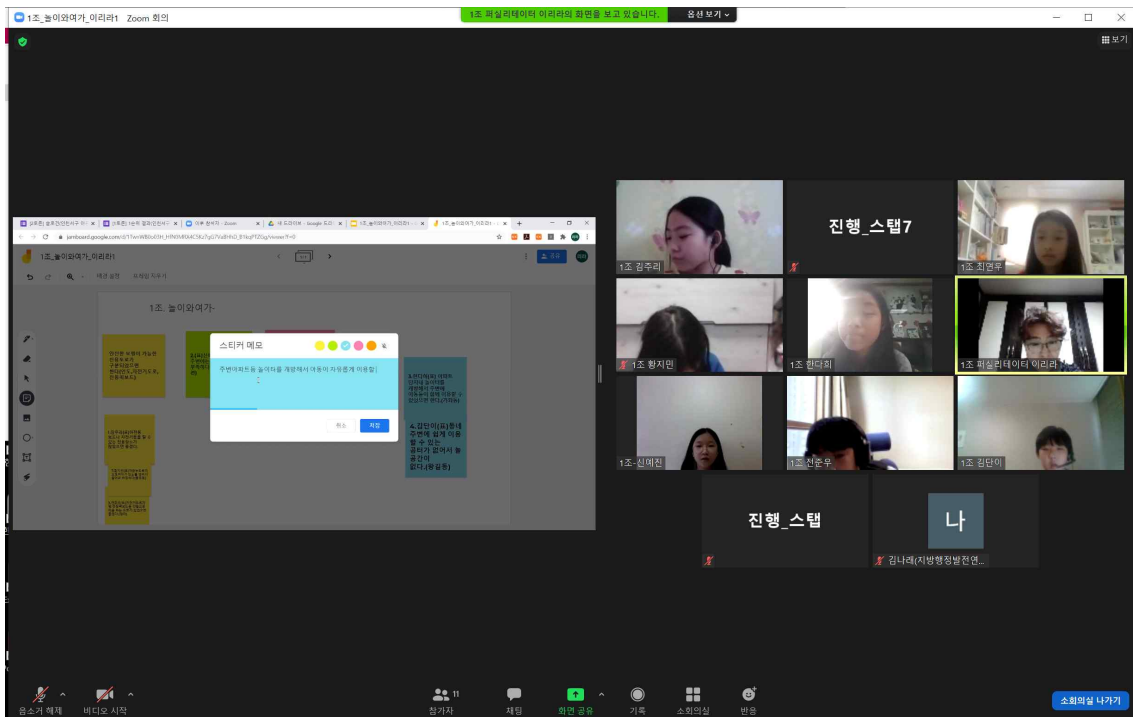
1조_놀이와여가_이리라1 Zoom 회의

1조 퍼실리테이터 이리라의 화면을 보고 있습니다.

옵션 보기

보기

jamboard.google.com

1조_놀이와여가_이리라1

1조. 놀이와여가-

스티커 메모

주변아파트등 놀이터를 개방해서 아동이 자유롭게 이용할 수

취소

저장

4.김단이(8)동네 주변에 쉽게 이용할 수 있는 공터가 없어서 놀 공간이 없다.(황일중)

1조 김주리

진행_스탭7

1조 최연우

1조 황지민

1조 한다희

1조 퍼실리테이터 이리라

1조-신여진

1조 천준우

1조 김단이

진행_스탭

나

김나래(지방행정발전연...

음소거 해제

비디오 시작

참가자 11

채팅

화면 공유

기록

소회의실

반응

소회의실 나가기